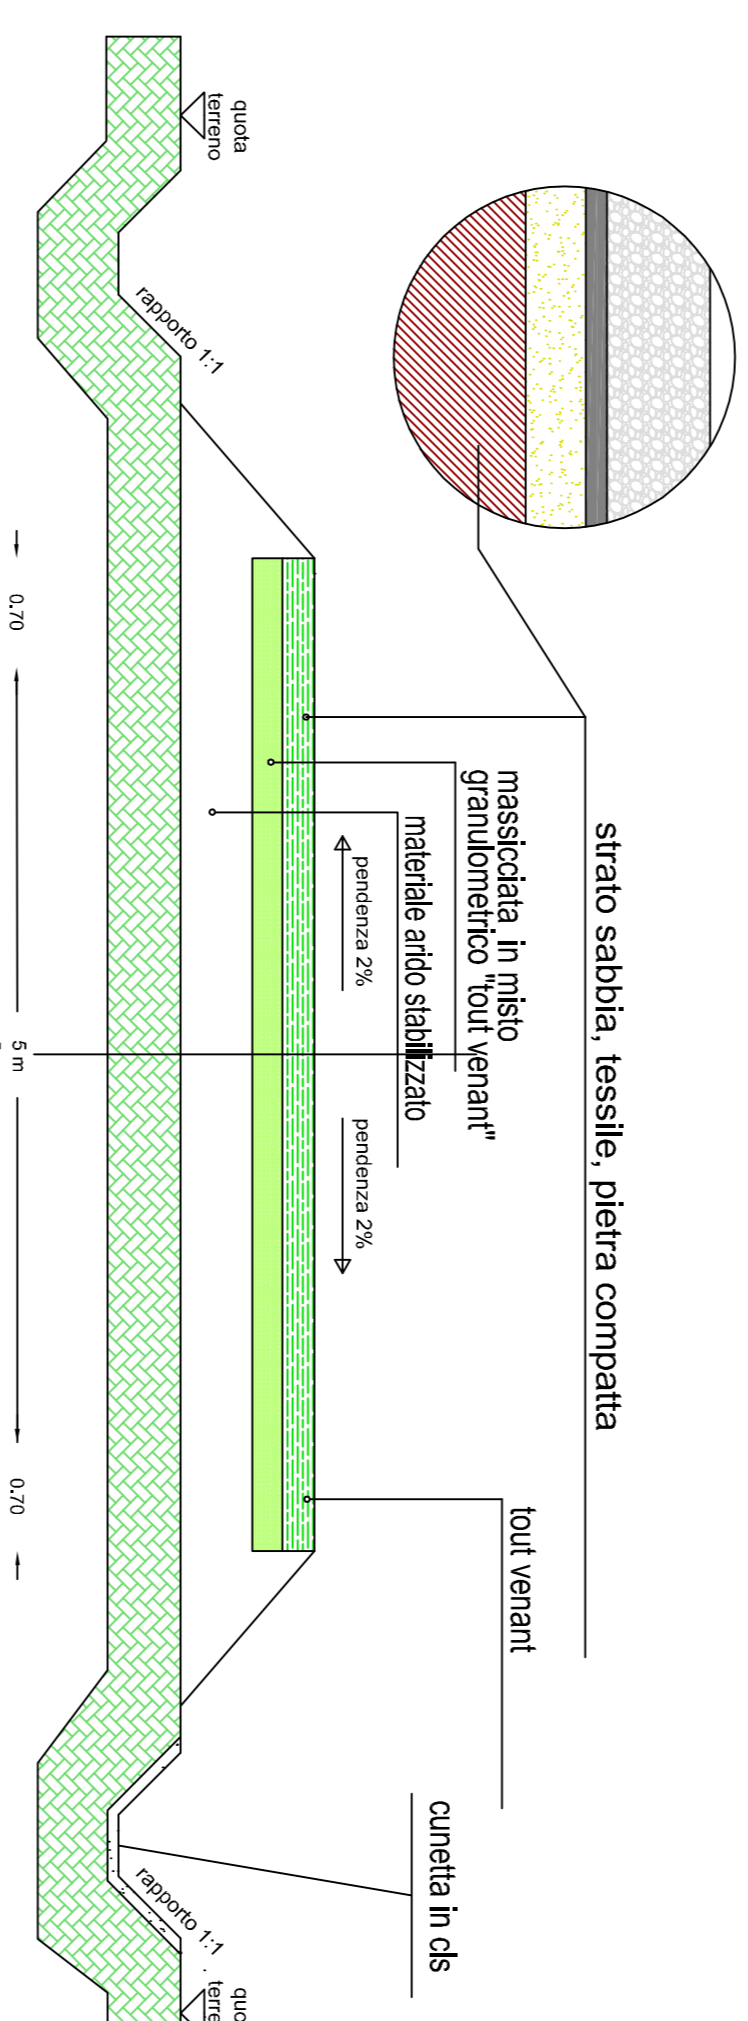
quota terreno

rapporto 1:1

strato sabbia, tessile, pietra compatta

massicciata in misto granulometrico "tout venant"

materiale arido stabilizzato

pendenza 2%

pendenza 2%

tout venant

cunetta in cls

rapporto 1:1

quo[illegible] terre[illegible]

0.70

5 m

0.70